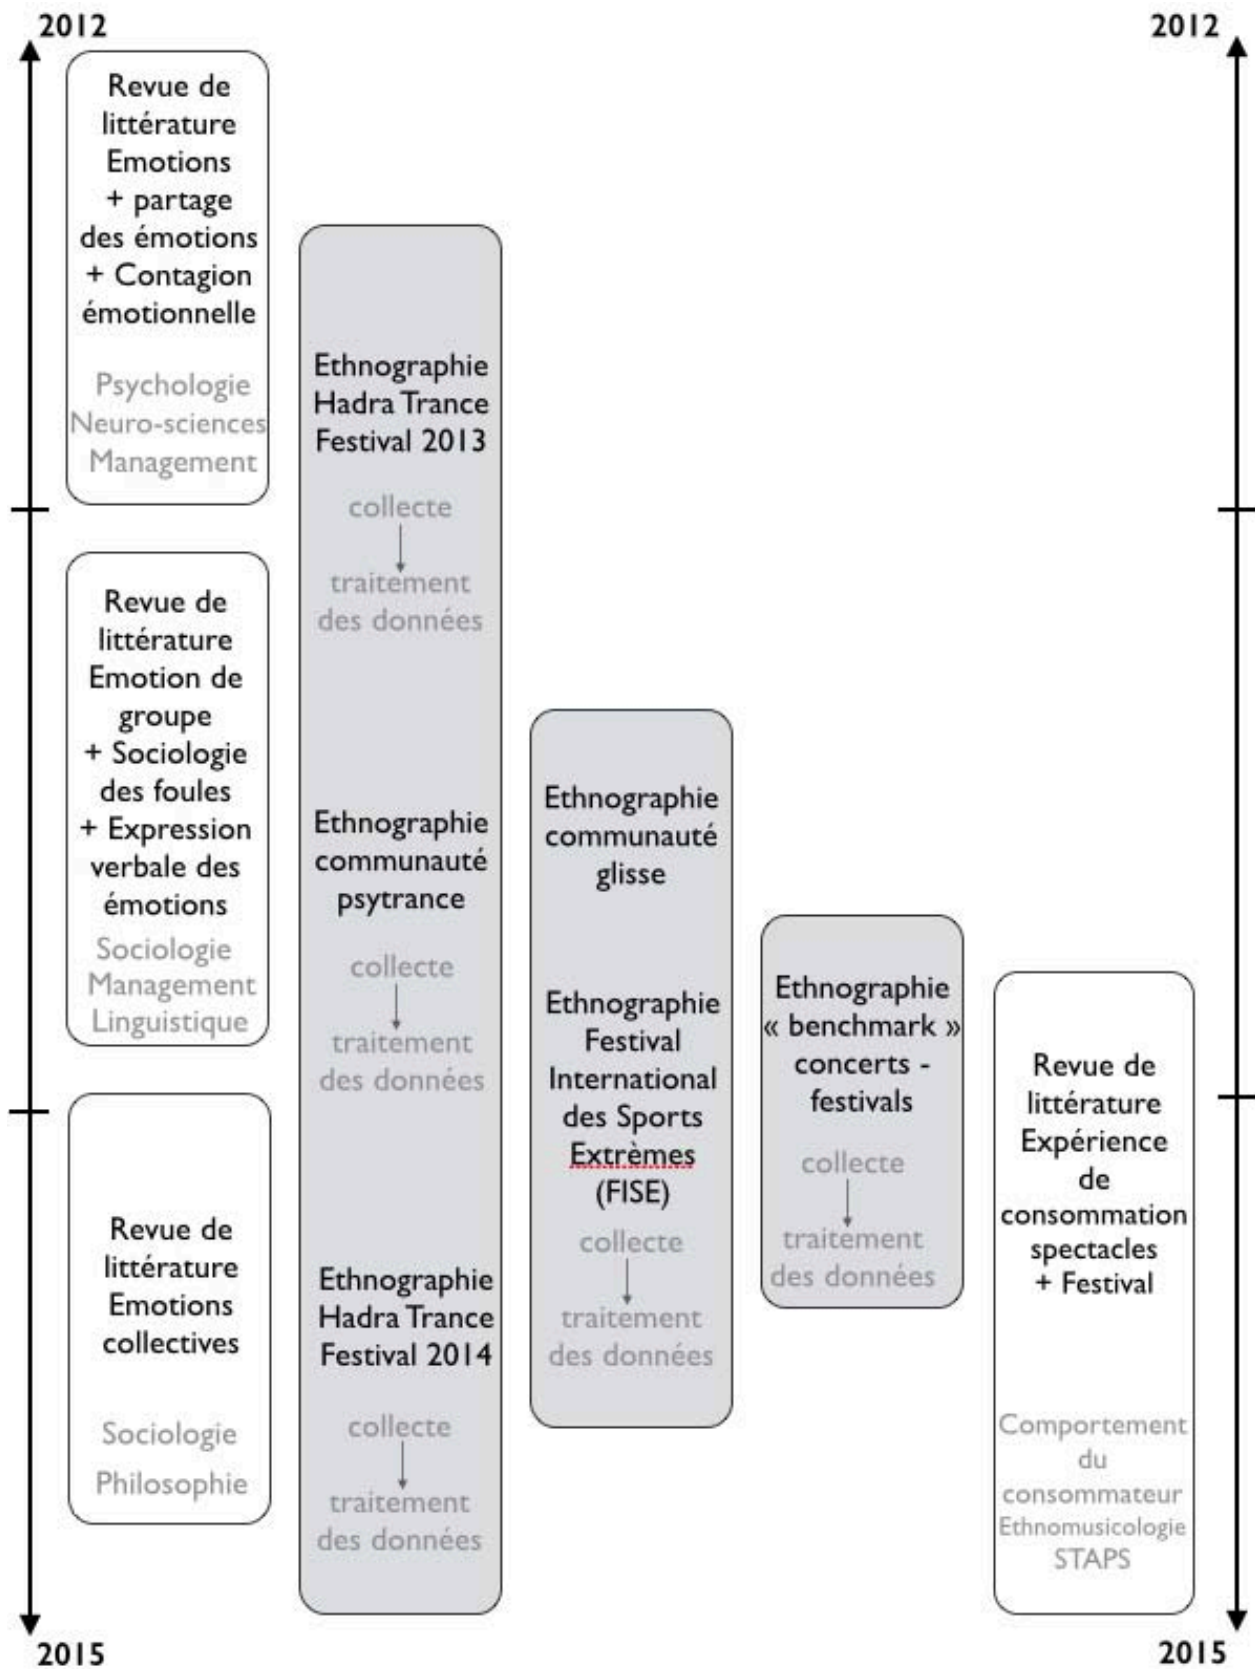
2012

2012

Revue de littérature Emotions + partage des émotions + Contagion émotionnelle

Psychologie
Neuro-sciences
Management

Revue de littérature Emotion de groupe + Sociologie des foules + Expression verbale des émotions

Sociologie
Management
Linguistique

Revue de littérature Emotions collectives

Sociologie
Philosophie

Ethnographie Hadra Trance Festival 2013

collecte
traitement des données

Ethnographie communauté psytrance

collecte
traitement des données

Ethnographie Hadra Trance Festival 2014

collecte
traitement des données

Ethnographie communauté glisse

Ethnographie Festival International des Sports Extrèmes (FISE)

collecte
traitement des données

Ethnographie « benchmark » concerts - festivals

collecte
traitement des données

Revue de littérature Expérience de consommation spectacles + Festival

Comportement du consommateur
Ethnomusicologie
STAPS

2015

2015